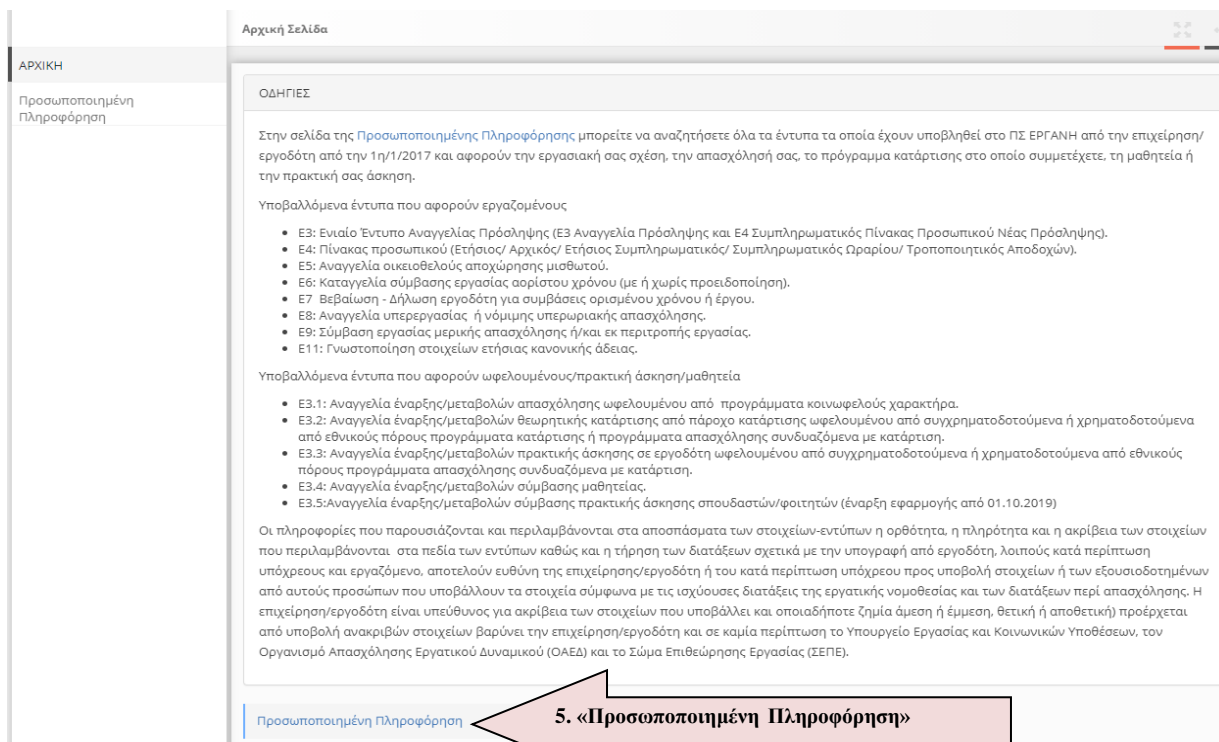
Αρχική Σελίδα

ΑΡΧΙΚΗ

Προσωποποιημένη Πληροφόρηση

ΟΔΗΓΙΕΣ

Στην σελίδα της Προσωποποιημένης Πληροφόρησης μπορείτε να αναζητήσετε όλα τα έντυπα τα οποία έχουν υποβληθεί στο ΠΣ ΕΡΓΑΝΗ από την επιχείρηση/εργοδότη από την 1η/1/2017 και αφορούν την εργασιακή σας σχέση, την απασχόλησή σας, το πρόγραμμα κατάρτισης στο οποίο συμμετέχετε, τη μαθητεία ή την πρακτική σας άσκηση.

Υποβαλλόμενα έντυπα που αφορούν εργαζομένους

- Ε3: Ενιαίο Έντυπο Αναγγελίας Πρόσληψης (Ε3 Αναγγελία Πρόσληψης και Ε4 Συμπληρωματικός Πίνακας Προσωπικού Νέας Πρόσληψης).
- Ε4: Πίνακας προσωπικού (Ετήσιος/ Αρχικός/ Ετήσιος Συμπληρωματικός/ Συμπληρωματικός Ωραρίου/ Τροποποιητικός Αποδοχών).
- Ε5: Αναγγελία οικειοθελούς αποχώρησης μισθωτού.
- Ε6: Καταγγελία σύμβασης εργασίας αορίστου χρόνου (με ή χωρίς προειδοποίηση).
- Ε7 Βεβαίωση - Δήλωση εργοδότη για συμβάσεις ορισμένου χρόνου ή έργου.
- Ε8: Αναγγελία υπερεργασίας ή νόμιμης υπερωριακής απασχόλησης.
- Ε9: Σύμβαση εργασίας μερικής απασχόλησης ή/και εκ περιτροπής εργασίας.
- Ε11: Γνωστοποίηση στοιχείων ετήσιας κανονικής άδειας.

Υποβαλλόμενα έντυπα που αφορούν ωφελουμένους/πρακτική άσκηση/μαθητεία

- Ε3.1: Αναγγελία έναρξης/μεταβολών απασχόλησης ωφελουμένου από προγράμματα κοινωφελούς χαρακτήρα.
- Ε3.2: Αναγγελία έναρξης/μεταβολών θεωρητικής κατάρτισης από πάροχο κατάρτισης ωφελουμένου από συγχρηματοδοτούμενα ή χρηματοδοτούμενα από εθνικούς πόρους προγράμματα κατάρτισης ή προγράμματα απασχόλησης συνδυαζόμενα με κατάρτιση.
- Ε3.3: Αναγγελία έναρξης/μεταβολών πρακτικής άσκησης σε εργοδότη ωφελουμένου από συγχρηματοδοτούμενα ή χρηματοδοτούμενα από εθνικούς πόρους προγράμματα απασχόλησης συνδυαζόμενα με κατάρτιση.
- Ε3.4: Αναγγελία έναρξης/μεταβολών σύμβασης μαθητείας.
- Ε3.5:Αναγγελία έναρξης/μεταβολών σύμβασης πρακτικής άσκησης σπουδαστών/φοιτητών (έναρξη εφαρμογής από 01.10.2019)

Οι πληροφορίες που παρουσιάζονται και περιλαμβάνονται στα αποσπάσματα των στοιχείων-εντύπων η ορθότητα, η πληρότητα και η ακρίβεια των στοιχείων που περιλαμβάνονται στα πεδία των εντύπων καθώς και η τήρηση των διατάξεων σχετικά με την υπογραφή από εργοδότη, λοιπούς κατά περίπτωση υπόχρεους και εργαζόμενο, αποτελούν ευθύνη της επιχείρησης/εργοδότη ή του κατά περίπτωση υπόχρεου προς υποβολή στοιχείων ή των εξουσιοδοτημένων από αυτούς προσώπων που υποβάλλουν τα στοιχεία σύμφωνα με τις ισχύουσες διατάξεις της εργατικής νομοθεσίας και των διατάξεων περί απασχόλησης. Η επιχείρηση/εργοδότη είναι υπεύθυνος για ακρίβεια των στοιχείων που υποβάλλει και οποιαδήποτε ζημία άμεση ή έμμεση, θετική ή αποθετική) προέρχεται από υποβολή ανακριβών στοιχείων βαρύνει την επιχείρηση/εργοδότη και σε καμία περίπτωση το Υπουργείο Εργασίας και Κοινωνικών Υποθέσεων, τον Οργανισμό Απασχόλησης Εργατικού Δυναμικού (ΟΑΕΔ) και το Σώμα Επιθεώρησης Εργασίας (ΣΕΠΕ).

Προσωποποιημένη Πληροφόρηση

5. «Προσωποποιημένη Πληροφόρηση»